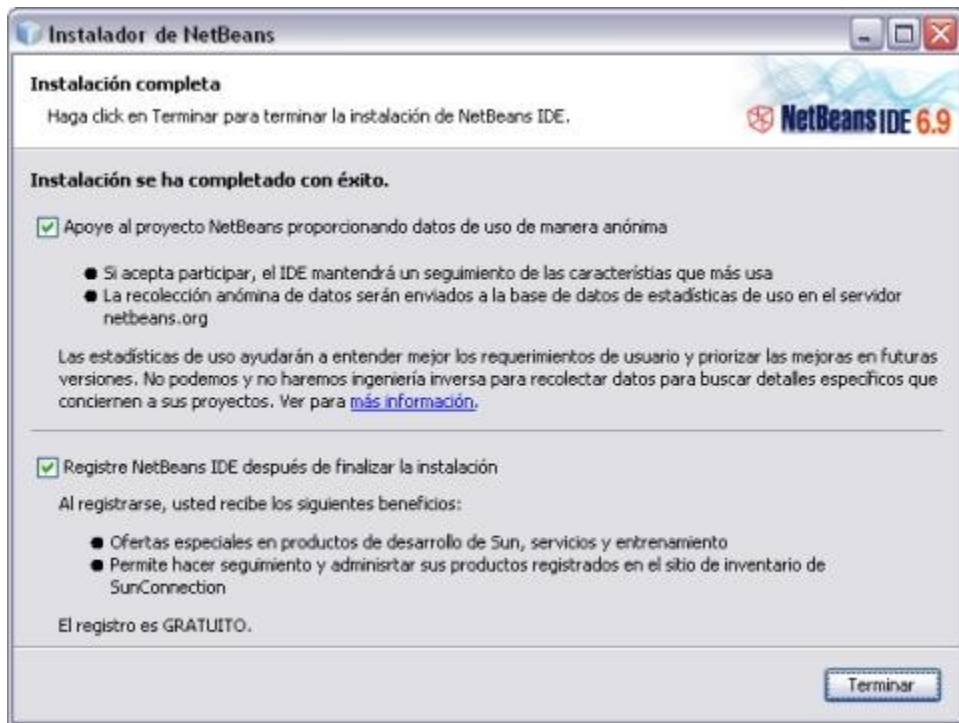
Instalador de NetBeans

Instalación completa

Haga click en Terminar para terminar la instalación de NetBeans IDE.

NetBeans IDE 6.9

Instalación se ha completado con éxito.

Apoye al proyecto NetBeans proporcionando datos de uso de manera anónima

- Si acepta participar, el IDE mantendrá un seguimiento de las caracteristias que más usa
- La recolección anómina de datos serán enviados a la base de datos de estadísticas de uso en el servidor netbeans.org

Las estadísticas de uso ayudarán a entender mejor los requerimientos de usuario y priorizar las mejoras en futuras versiones. No podemos y no haremos ingeniería inversa para recolectar datos para buscar detalles específicos que conciernen a sus proyectos. Ver para más información.

Registre NetBeans IDE después de finalizar la instalación

Al registrarse, usted recibe los siguientes beneficios:

- Ofertas especiales en productos de desarrollo de Sun, servicios y entrenamiento
- Permite hacer seguimiento y adminisrtar sus productos registrados en el sitio de inventario de SunConnection

El registro es GRATUITO.

Terminar